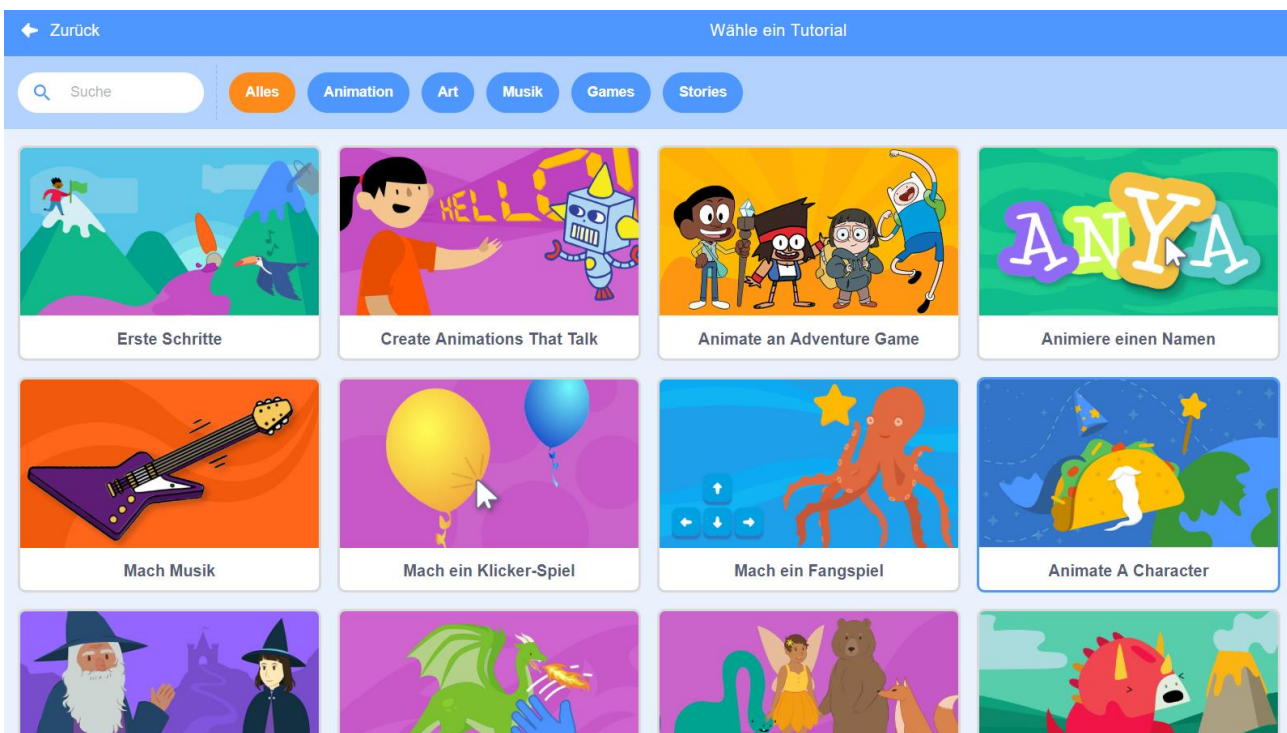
Zurück

Wähle ein Tutorial

Suche

Alles

Animation

Art

Musik

Games

Stories

HELLO

Erste Schritte

Create Animations That Talk

Animate an Adventure Game

ANYA

Animiere einen Namen

Mach Musik

Mach ein Klicker-Spiel

Mach ein Fangspiel

Animate A Character